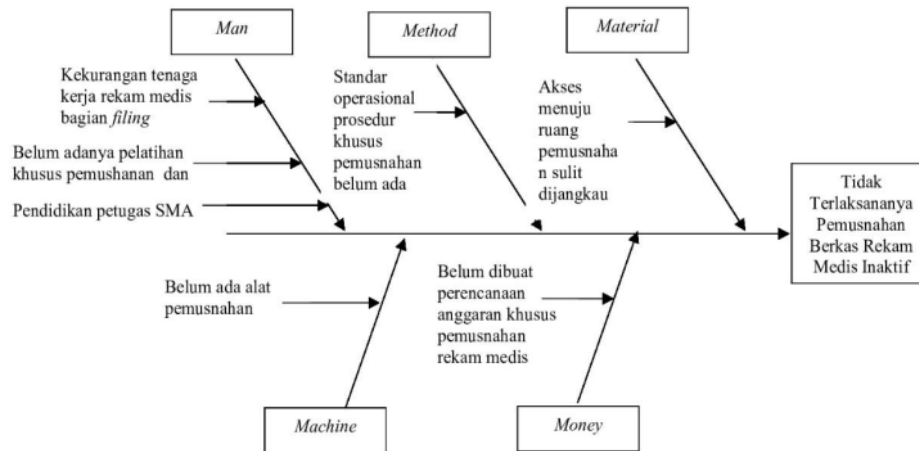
Man

Method

Material

Kekurangan tenaga kerja rekam medis bagian *filing*

Belum adanya pelatihan khusus pemushanan dan

Pendidikan petugas SMA

Standar operasional prosedur khusus pemusnahan belum ada

Akses menuju ruang pemusnaha n sulit dijangkau

Tidak Terlaksananya Pemusnahan Berkas Rekam Medis Inaktif

Belum ada alat pemusnahan

Belum dibuat perencanaan anggaran khusus pemusnahan rekam medis

Machine

Money